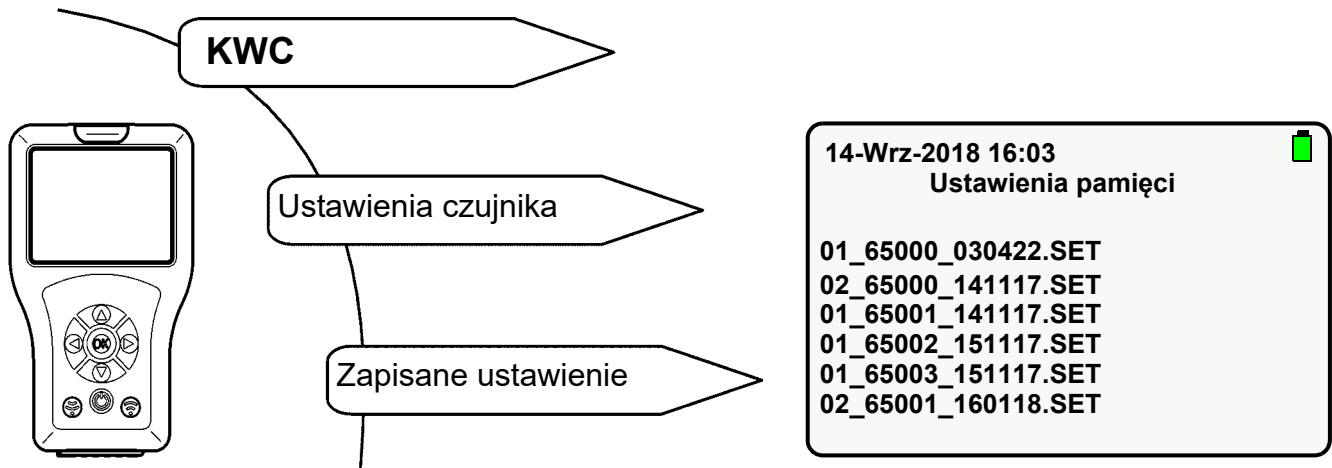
KWC

Ustawienia czujnika

Zapisane ustawienie

OK

14-Wrz-2018 16:03
Ustawienia pamięci

01_65000_030422.SET
02_65000_141117.SET
01_65001_141117.SET
01_65002_151117.SET
01_65003_151117.SET
02_65001_160118.SET